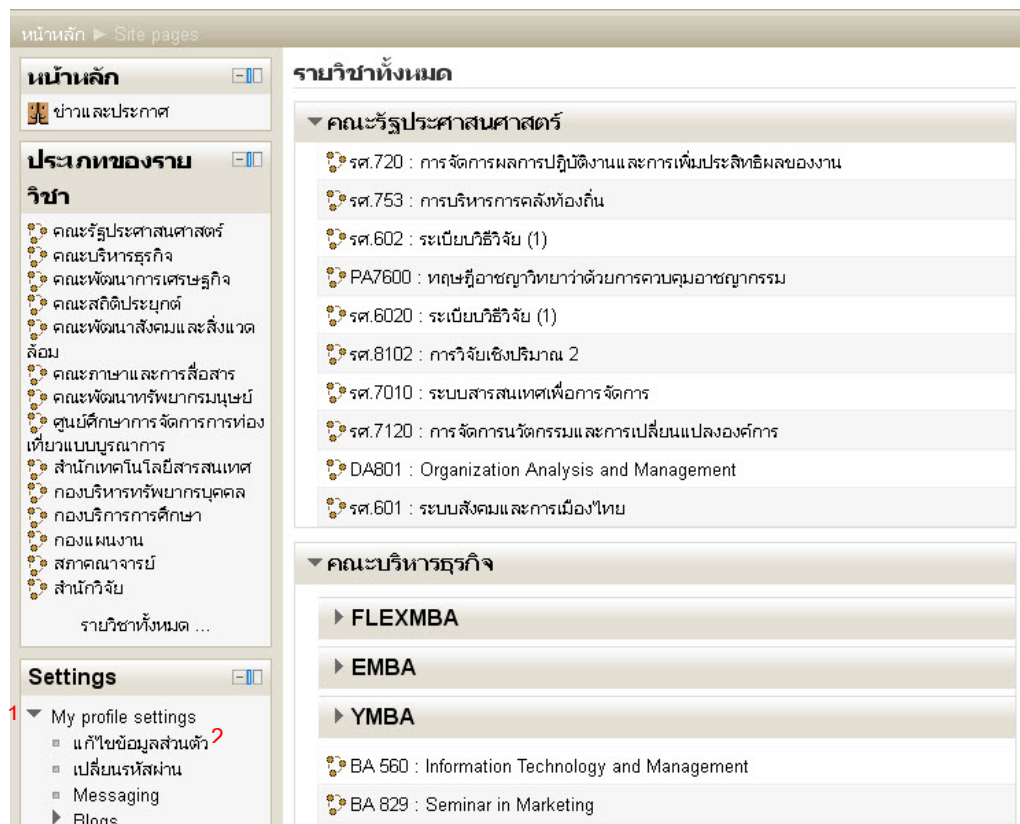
หน้าหลัก ► Site pages

หน้าหลัก

ข่าวและประกาศ

ประเภทของรายวิชา

คณะรัฐประศาสนศาสตร์
คณะบริหารธุรกิจ
คณะพัฒนาการเศรษฐกิจ
คณะสถิติประยุกต์
คณะพัฒนาสังคมและสิ่งแวดล้อม
คณะภาษาและการสื่อสาร
คณะพัฒนาทรัพยากรมนุษย์
ศูนย์ศึกษาการจัดการการท่องเที่ยวแบบบูรณาการ
สำนักเทคโนโลยีสารสนเทศ
กองบริหารทรัพยากรบุคคล
กองบริการการศึกษา
กองแผนงาน
สภาคณาจารย์
สำนักวิจัย

รายวิชาทั้งหมด ...

Settings

1 My profile settings
แก้ไขข้อมูลส่วนตัว 2
เปลี่ยนรหัสผ่าน
Messaging
Blogs

รายวิชาทั้งหมด

คณะรัฐประศาสนศาสตร์

รศ.720 : การจัดการผลการปฏิบัติงานและการเพิ่มประสิทธิผลของงาน
รศ.753 : การบริหารการคลังท้องถิ่น
รศ.602 : ระเบียบวิธีวิจัย (1)
PA7600 : ทฤษฎีอาชญาวิทยาว่าด้วยการควบคุมอาชญากรรม
รศ.6020 : ระเบียบวิธีวิจัย (1)
รศ.8102 : การวิจัยเชิงปริมาณ 2
รศ.7010 : ระบบสารสนเทศเพื่อการจัดการ
รศ.7120 : การจัดการนวัตกรรมและการเปลี่ยนแปลงองค์การ
DA801 : Organization Analysis and Management
รศ.601 : ระบบสังคมและการเมืองไทย

คณะบริหารธุรกิจ

FLEXMBA
EMBA
YMBA

BA 560 : Information Technology and Management
BA 829 : Seminar in Marketing